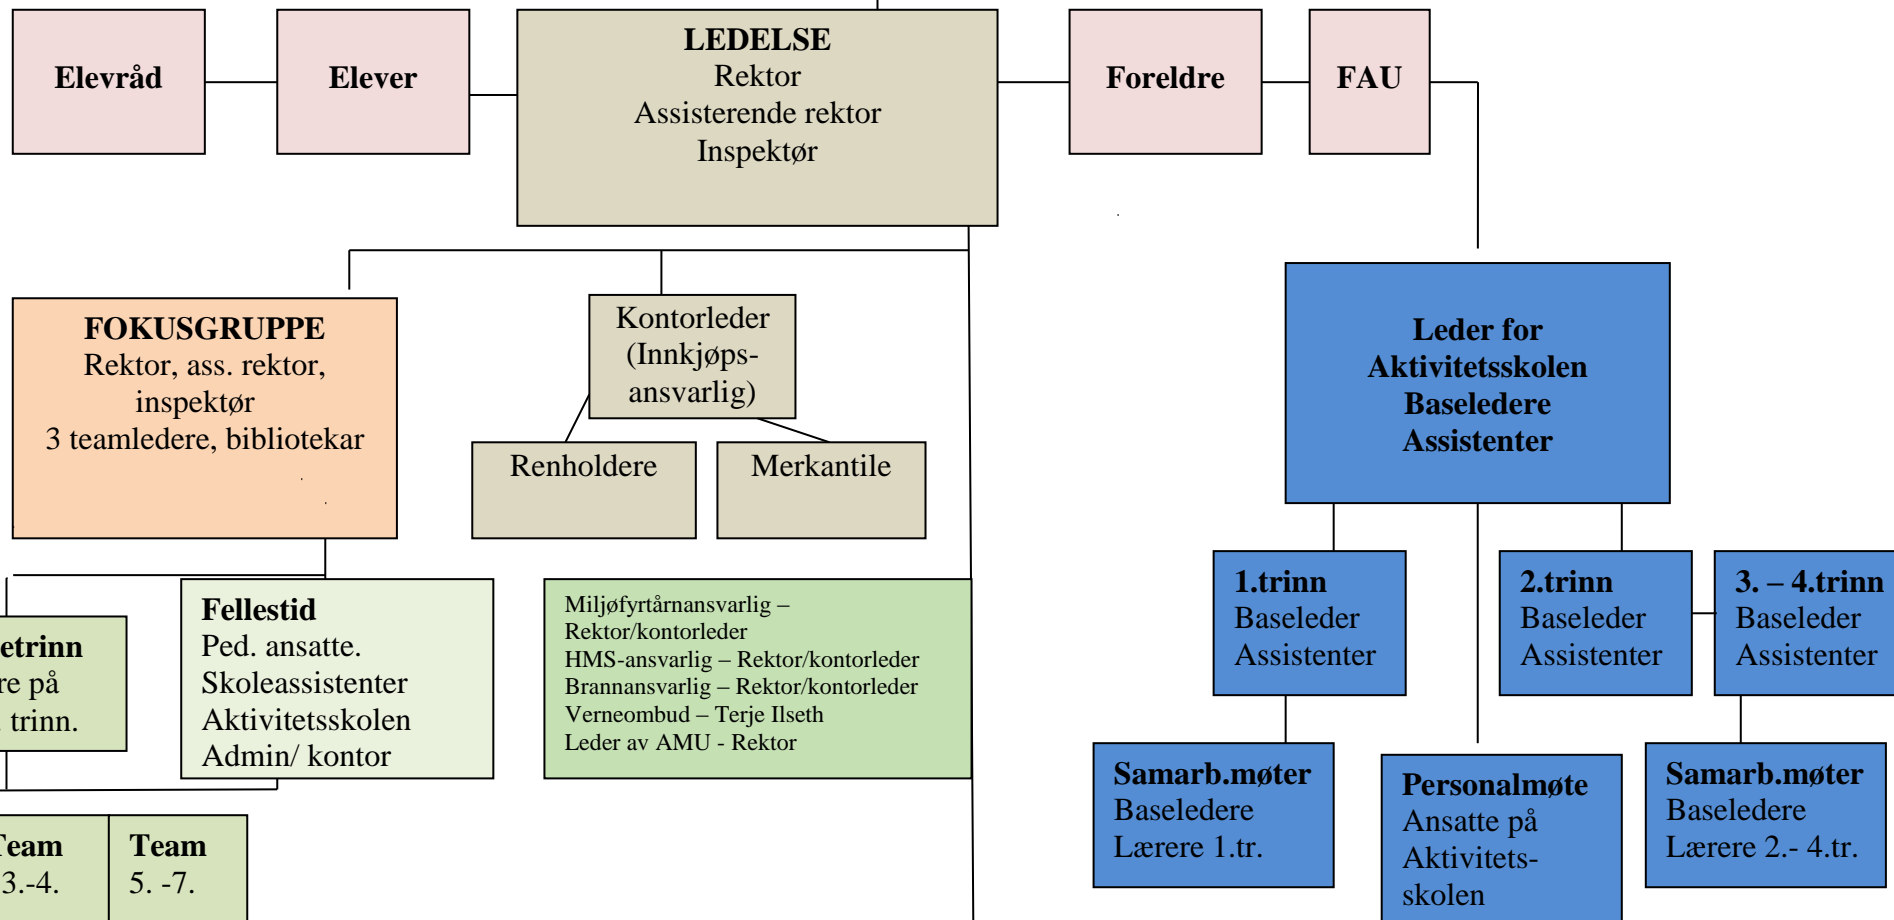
Elevråd

Elever

LEDELSE
Rektor
Assisterende rektor
Inspektør

Foreldre

FAU

FOKUSGRUPPE
Rektor, ass. rektor, inspektør
3 teamledere, bibliotekar

Kontorleder
(Innkjøps-ansvarlig)

Renholdere

Merkantile

Leder for
Aktivitetsskolen
Baseledere
Assistenter

etrinn
re på
trinn.

Fellestid
Ped. ansatte.
Skoleassistenter
Aktivitetsskolen
Admin/ kontor

Miljøfyrtårnansvarlig – Rektor/kontorleder
HMS-ansvarlig – Rektor/kontorleder
Brannansvarlig – Rektor/kontorleder
Verneombud – Terje Ilseth
Leder av AMU - Rektor

1.trinn
Baseleder
Assistenter

2.trinn
Baseleder
Assistenter

3. – 4.trinn
Baseleder
Assistenter

Samarb.møter
Baseledere
Lærere 1.tr.

Personalmøte
Ansatte på
Aktivitets-skolen

Samarb.møter
Baseledere
Lærere 2.- 4.tr.

eam
3.-4.

Team
5. -7.